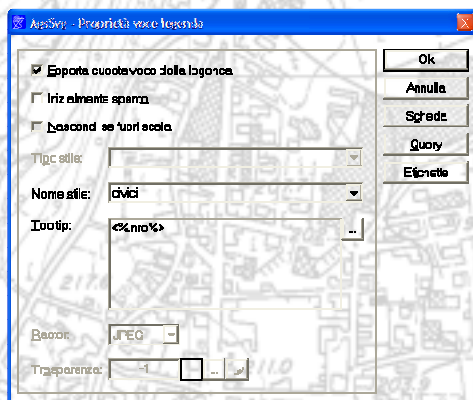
AesSvr - Proprietà voce legenda

Esporta questa voce della legenda

Inizialmente spento

Nascondi se fuori scala

Tipo stile:

Nome stile: civici

Tooltip: <%nro%>

...

Raster: JPEG

Trasparenza: -1

...

Ok

Annulla

Schede

Query

Etichette